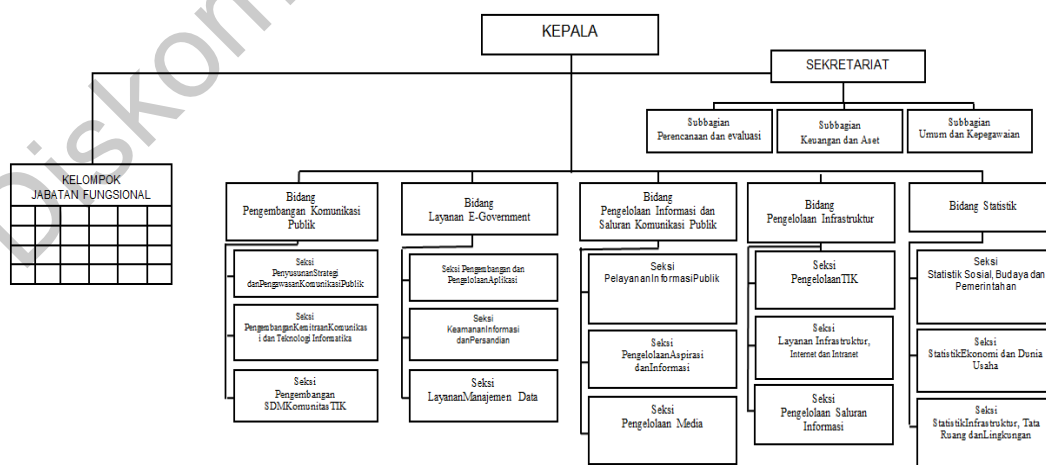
KEPALA

SEKRETARIAT

Subbagian
Perencanaan dan evaluasi

Subbagian
Keuangan dan Aset

Subbagian
Umum dan Kepegawaian

KELOMPOK
JABATAN FUNGSIONAL

Bidang
Pengembangan Komunikasi Publik

Seksi
PenyusunanStrategi danPengawasanKomunikasiPublik

Seksi
PengembanganKemitraanKomunikasi dan Teknologi Informatika

Seksi
Pengembangan SDMKomunitas TIK

Bidang
Layanan E-Government

Seksi Pengembangan dan PengelolaanAplikasi

Seksi
KeamananInformasi danPersandian

Seksi
LayananManajemen Data

Bidang
Pengelolaan Informasi dan Saluran Komunikasi Publik

Seksi
PelayananInformasiPublik

Seksi
PengelolaanAspirasi danInformasi

Seksi
Pengelolaan Media

Bidang
Pengelolaan Infrastruktur

Seksi
PengelolaanTIK

Seksi
Layanan Infrastruktur, Internet dan Intranet

Seksi
Pengelolaan Saluran Informasi

Bidang Statistik

Seksi
Statistik Sosial, Budaya dan Pemerintahan

Seksi
StatistikEkonomi dan Dunia Usaha

Seksi
StatistikInfrastruktur, Tata Ruang danLingkungan

Diskom